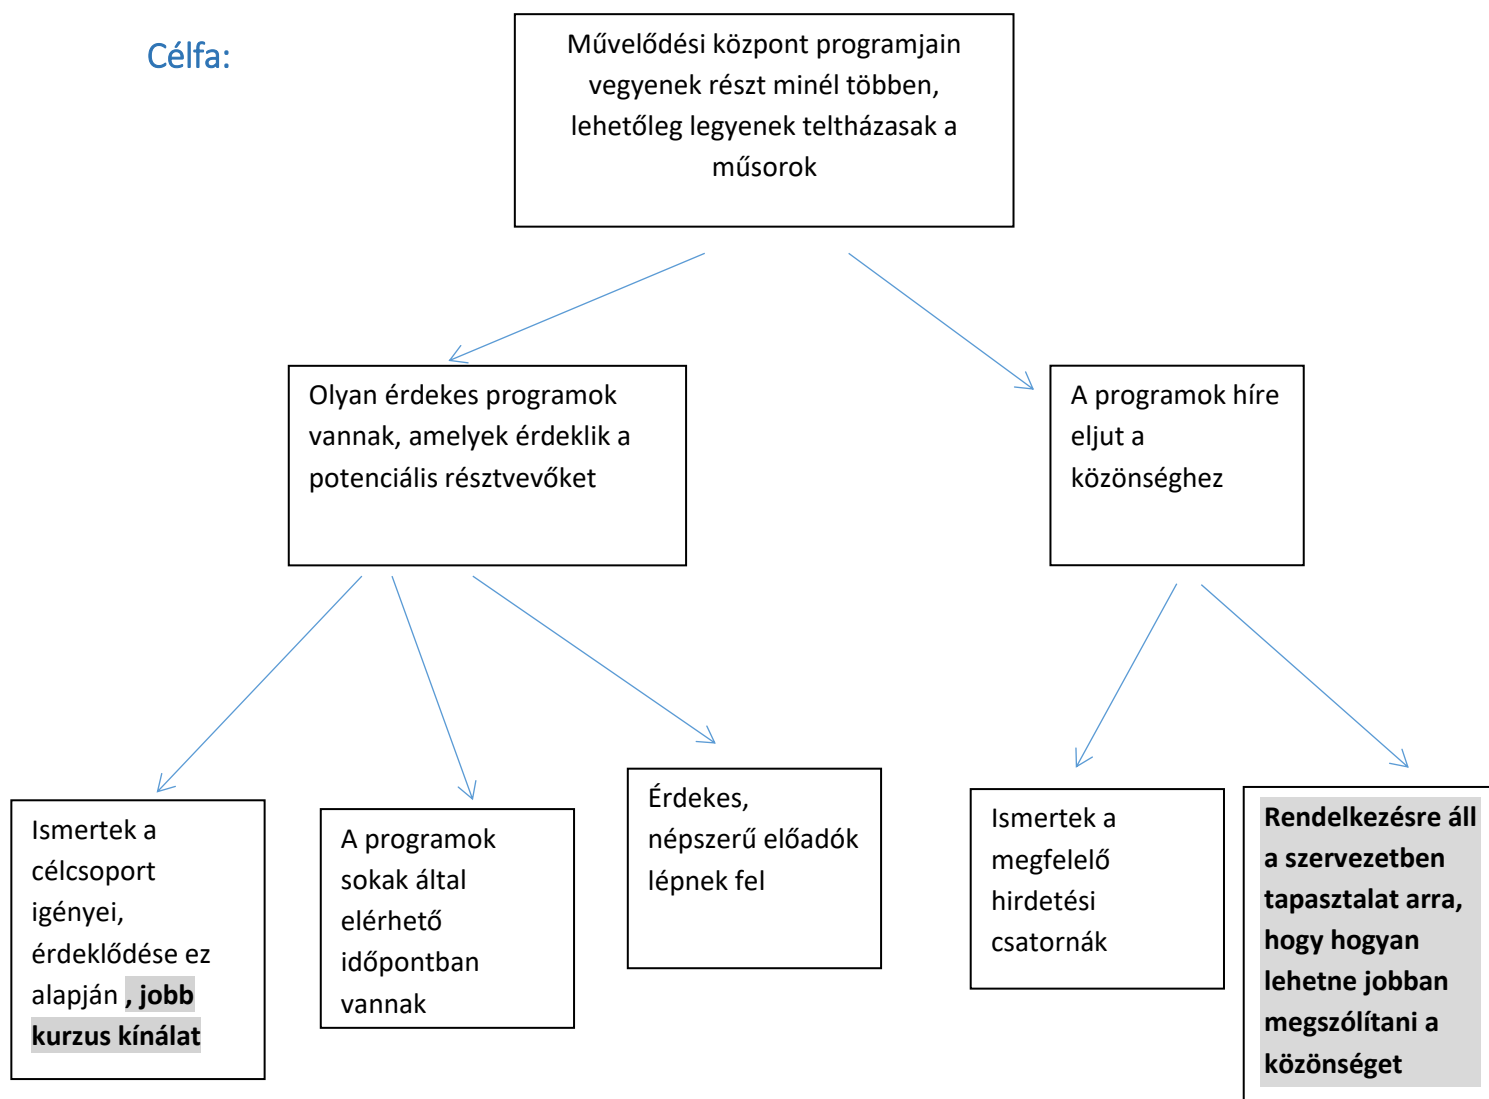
Célfa:

Művelődési központ programjain vegyenek részt minél többen, lehetőleg legyenek teltházasak a műsorok

Olyan érdekes programok vannak, amelyek érdeklik a potenciális résztvevőket

A programok híre eljut a közönséghez

Ismertek a célcsoport igényei, érdeklődése ez alapján **, jobb kurzus kínálat**

A programok sokak által elérhető időpontban vannak

Érdekes, népszerű előadók lépnek fel

Ismertek a megfelelő hirdetési csatornák

**Rendelkezésre áll a szervezetben tapasztalat arra, hogy hogyan lehetne jobban megszólítani a közönséget**